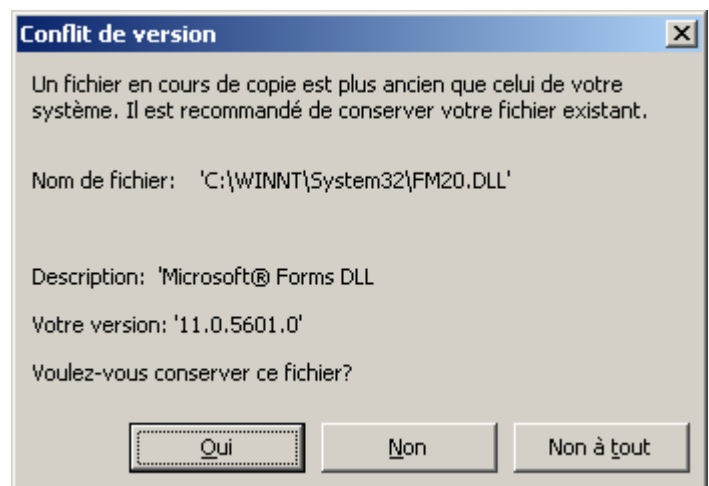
Conflit de version

Un fichier en cours de copie est plus ancien que celui de votre système. Il est recommandé de conserver votre fichier existant.

Nom de fichier: 'C:\WINNT\System32\FM20.DLL'

Description: 'Microsoft® Forms DLL

Votre version: '11.0.5601.0'

Voulez-vous conserver ce fichier?

Oui | Non | Non à tout